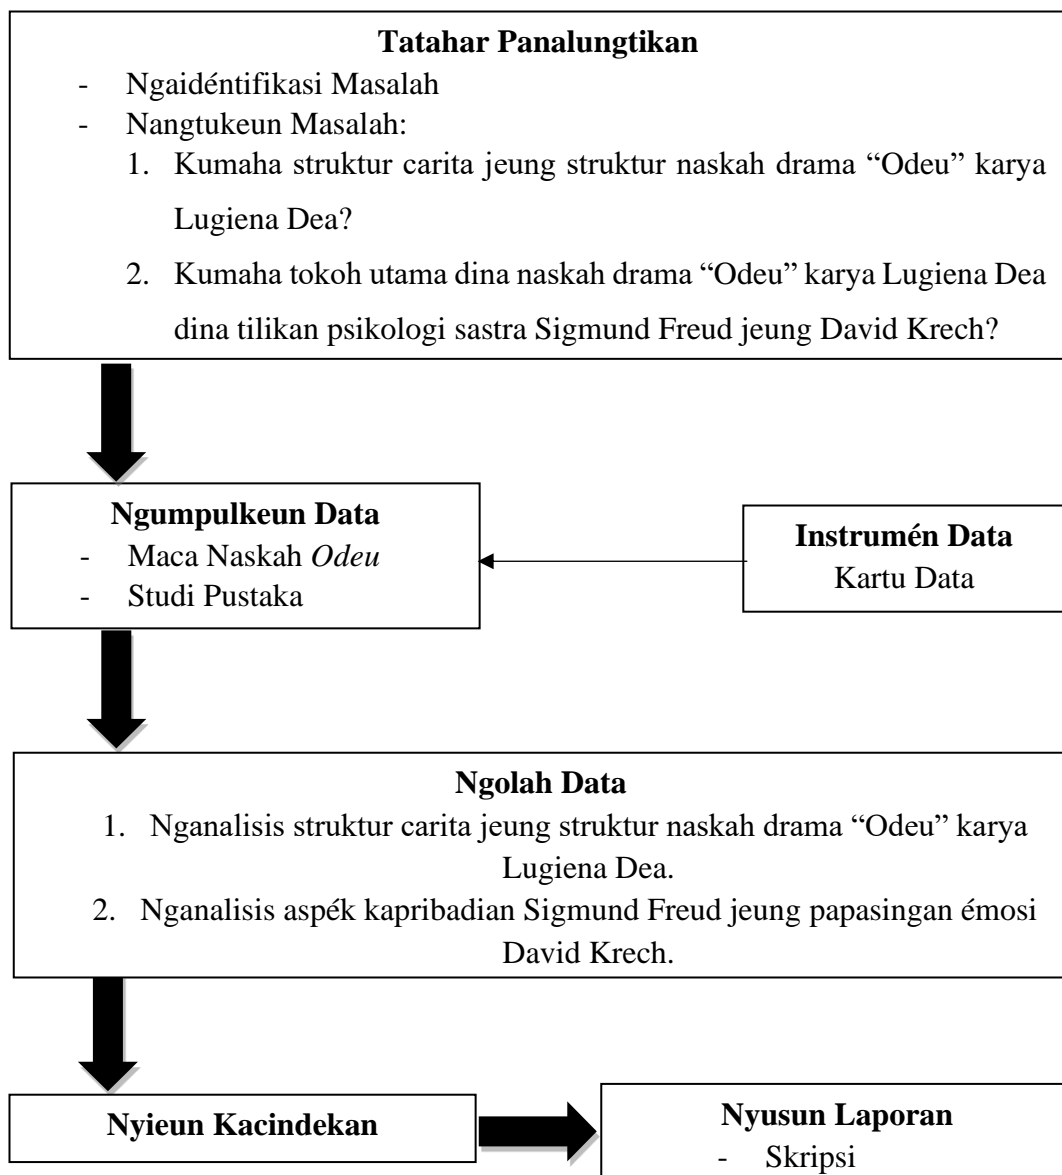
**Tatahar Panalungtikan**

- Ngaidéntifikasi Masalah
- Nangtukeun Masalah:
 1. Kumaha struktur carita jeung struktur naskah drama "Odeu" karya Lugiena Dea?
 2. Kumaha tokoh utama dina naskah drama "Odeu" karya Lugiena Dea dina tilikan psikologi sastra Sigmund Freud jeung David Krech?

**Ngumpulkeun Data**

- Maca Naskah *Odeu*
- Studi Pustaka

**Instrumén Data**

Kartu Data

**Ngolah Data**

1. Nganalisis struktur carita jeung struktur naskah drama "Odeu" karya Lugiena Dea.
2. Nganalisis aspék kapribadian Sigmund Freud jeung papasingan émosi David Krech.

**Nyieun Kacindekan**

**Nyusun Laporan**

- Skripsi